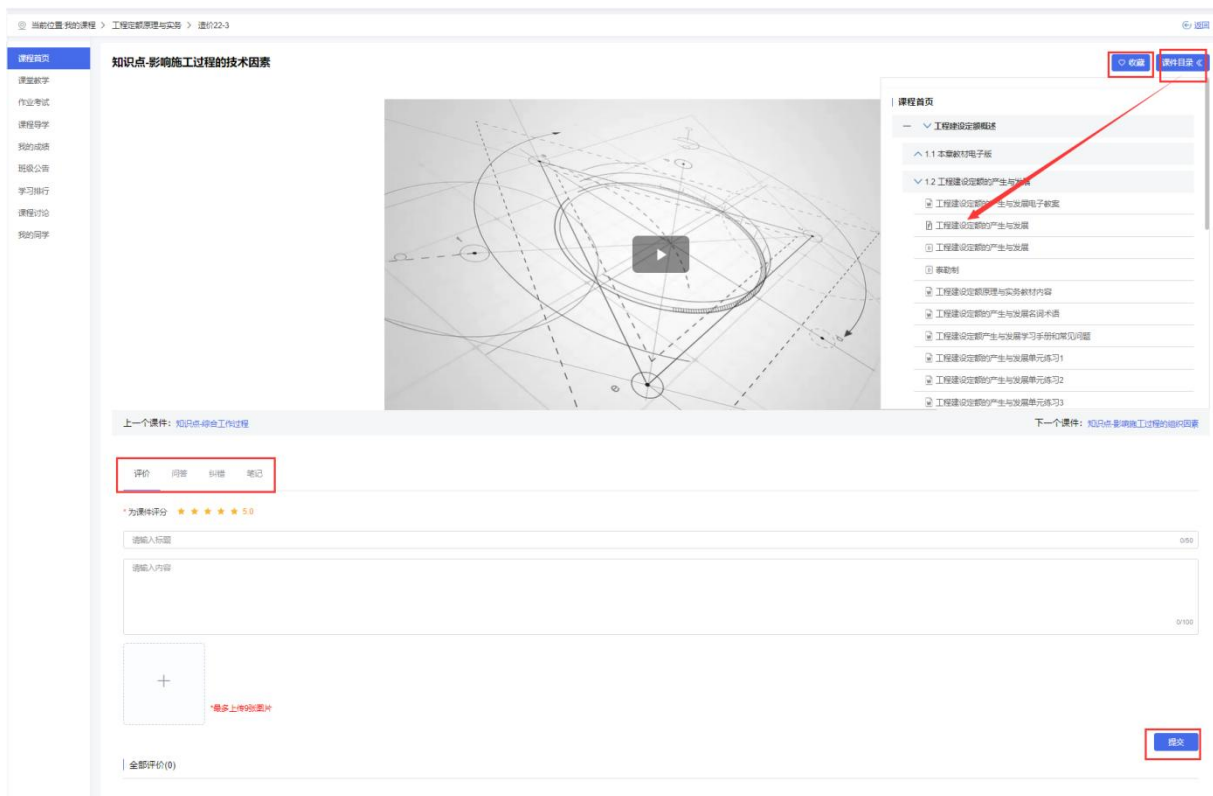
当前位置:我的课程 > 工程定额原理与实务 > 造价22-3

返回

课程首页
课堂教学
作业考试
课程导学
我的成绩
班级公告
学习排行
课程讨论
我的同学

知识点-影响施工过程的技术因素

收藏

课件目录 «

课程首页

— 工程建设定额概述

1.1 本章教材电子版

1.2 工程建设定额的产生与发展

工程建设定额的产生与发展电子教案

工程建设定额的产生与发展

工程建设定额的产生与发展

泰勒制

工程建设定额原理与实务教材内容

工程建设定额的产生与发展名词术语

工程建设定额产生与发展学习手册和常见问题

工程建设定额的产生与发展单元练习1

工程建设定额的产生与发展单元练习2

工程建设定额的产生与发展单元练习3

上一个课件: 知识点-综合工作过程

下一个课件: 知识点-影响施工过程的组织因素

评价 问答 纠错 笔记

* 为课件评分 ★ ★ ★ ★ ★ 5.0

请输入标题

0/50

请输入内容

0/100

+

*最多上传9张图片

提交

全部评价(0)